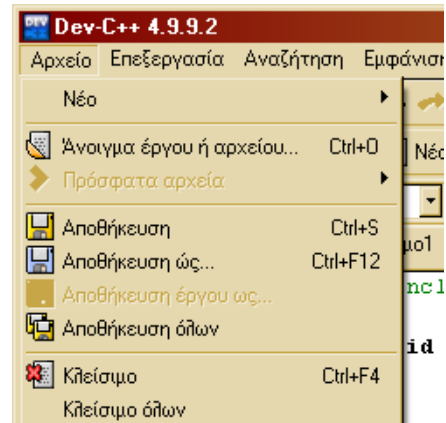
Dev-C++ 4.9.9.2

Αρχείο Επεξεργασία Αναζήτηση Εμφάνισ

Νέο

Άνοιγμα έργου ή αρχείου... Ctrl+O

Πρόσφατα αρχεία

Αποθήκευση Ctrl+S

Αποθήκευση ώς... Ctrl+F12

Αποθήκευση έργου ως...

Αποθήκευση όλων

Κλείσιμο Ctrl+F4

Κλείσιμο όλων

Νέο

μο1

ncl

id